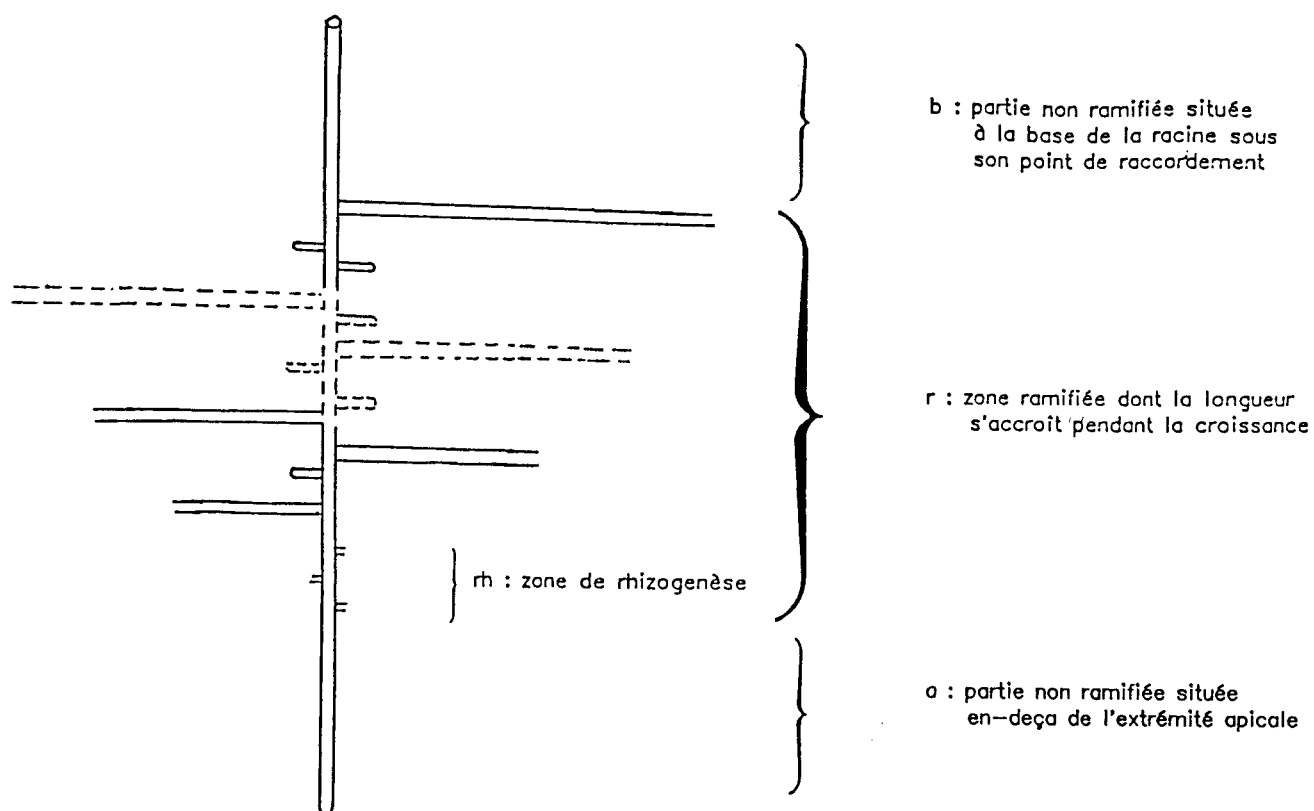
b : partie non ramifiée située à la base de la racine sous son point de raccordement

r : zone ramifiée dont la longueur s'accroît pendant la croissance

rh : zone de rhizogenèse

a : partie non ramifiée située en-deça de l'extrémité apicale